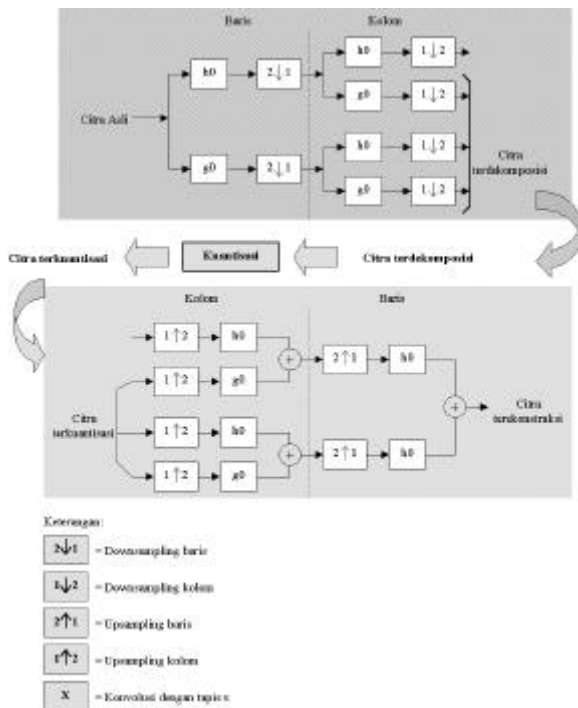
Baris

Kolom

Citra Asli

h0

$2\downarrow1$

h0

$1\downarrow2$

g0

$1\downarrow2$

g0

$2\downarrow1$

h0

$1\downarrow2$

g0

$1\downarrow2$

Citra terdekomposisi

Citra terkuantisasi

Kuantisasi

Citra terdekomposisi

Kolom

Baris

$1\uparrow2$

h0

$1\uparrow2$

g0

$2\uparrow1$

h0

Citra terkuantisasi

$1\uparrow2$

h0

$1\uparrow2$

g0

$2\uparrow1$

h0

Citra terekonstruksi

Keterangan:

$2\downarrow1$ = Downsampling baris

$1\downarrow2$ = Downsampling kolom

$2\uparrow1$ = Upsampling baris

$1\uparrow2$ = Upsampling kolom

x = Konvolusi dengan tapis x